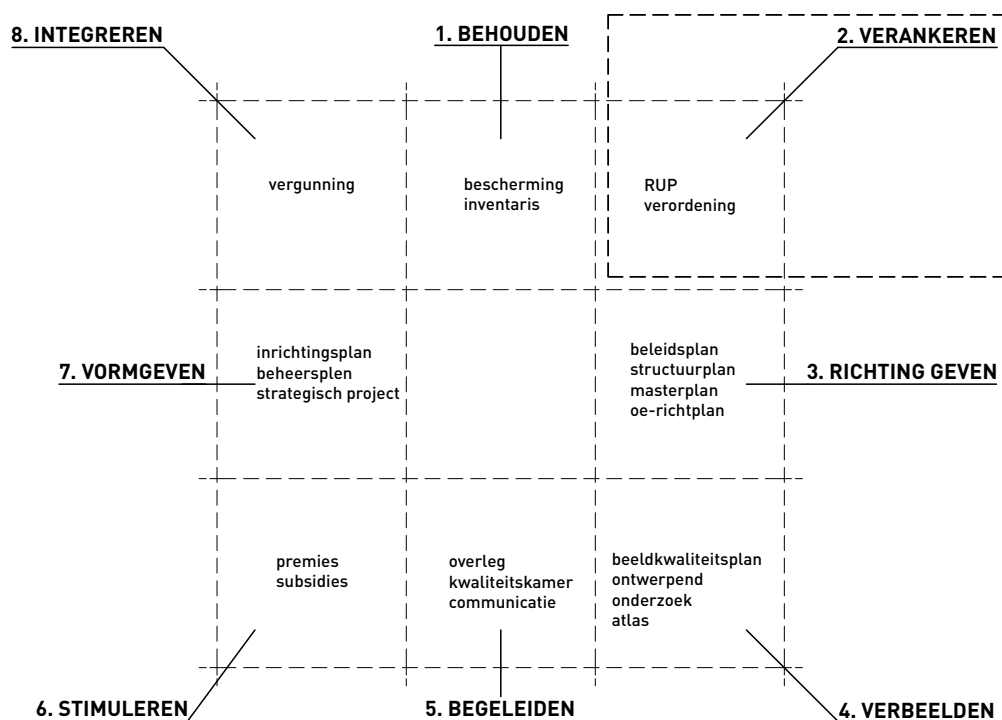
8. INTEGREREN

1. BEHOUDEN

2. VERANKEREN

vergunning

bescherming
inventaris

RUP
verordening

7. VORMGEVEN

inrichtingsplan
beheersplen
strategisch project

beleidsplan
structuurplan
masterplan
oe-richtplan

3. RICHTING GEVEN

premies
subsidies

overleg
kwaliteitskamer
communicatie

beeldkwaliteitsplan
ontwerpend
onderzoek
atlas

6. STIMULEREN

5. BEGELEIDEN

4. VERBEELDEN